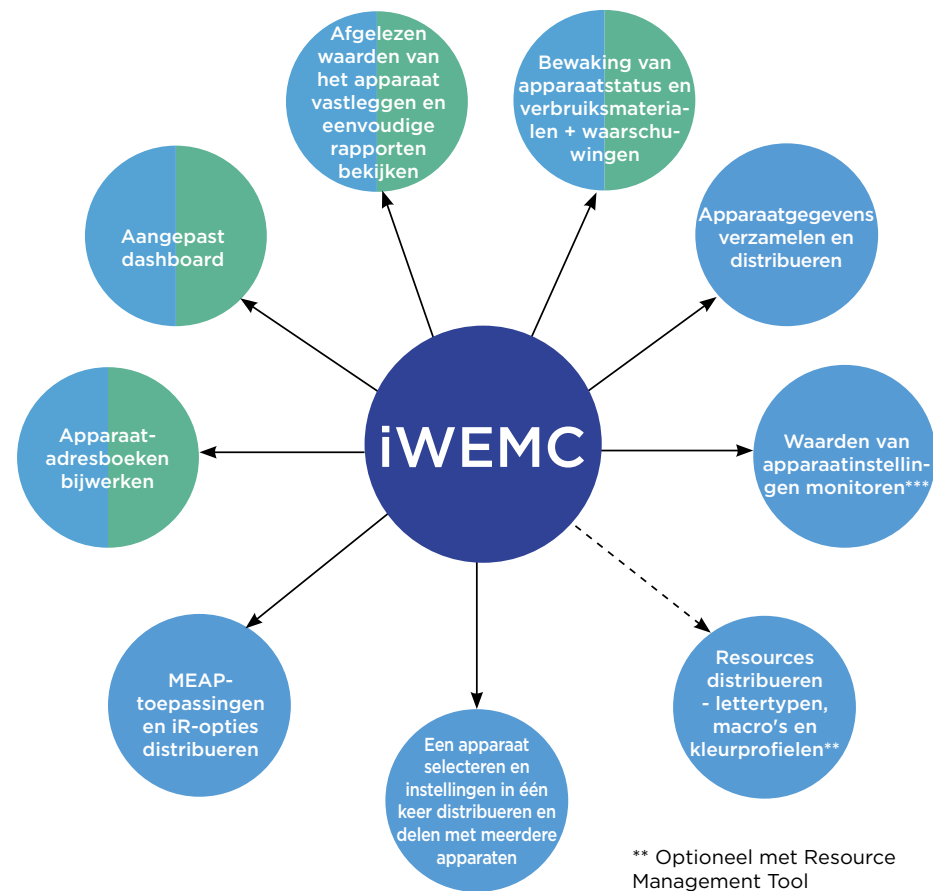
Afgelezen waarden van het apparaat vastleggen en eenvoudige rapporten bekijken

Bewaking van apparaatstatus en verbruiksmaterialen + waarschuwingen

Aangepast dashboard

Apparaatgegevens verzamelen en distribueren

Apparaatadresboeken bijwerken

iWEMC

Waarden van apparaatinstellingen monitoren***

MEAP-toepassingen en iR-opties distribueren

Een apparaat selecteren en instellingen in één keer distribueren en delen met meerdere apparaten

Resources distribueren - lettertypen, macro's en kleurprofielen**

** Optioneel met Resource Management Tool